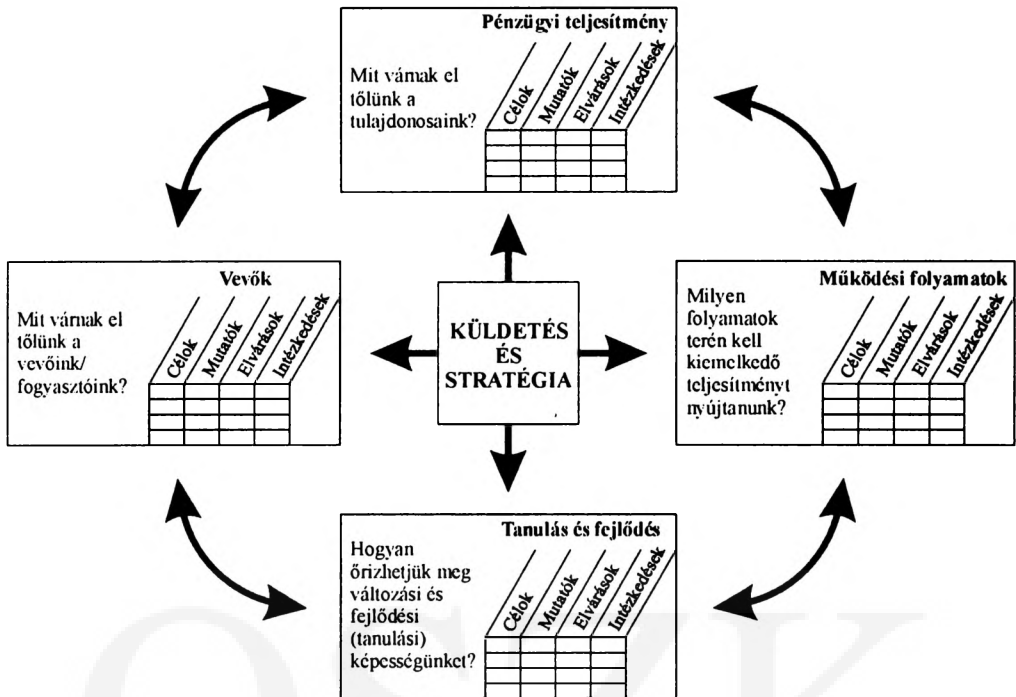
Pénzügyi teljesítmény

Mit várnak el tőlünk a tulajdonosaink?

| Célok | Mutatók | Elvárások | Intézkedések |
|---|---|---|---|
| | | | |
| | | | |
| | | | |

Vevők

Mit várnak el tőlünk a vevőink/fogyasztóink?

| Célok | Mutatók | Elvárások | Intézkedések |
|---|---|---|---|
| | | | |
| | | | |
| | | | |

KÜLDETÉS ÉS STRATÉGIA

Működési folyamatok

Milyen folyamatok terén kell kiemelkedő teljesítményt nyújtanunk?

| Célok | Mutatók | Elvárások | Intézkedések |
|---|---|---|---|
| | | | |
| | | | |
| | | | |

Tanulás és fejlődés

Hogyan őrizhetjük meg változási és fejlődési (tanulási) képességünket?

| Célok | Mutatók | Elvárások | Intézkedések |
|---|---|---|---|
| | | | |
| | | | |
| | | | |